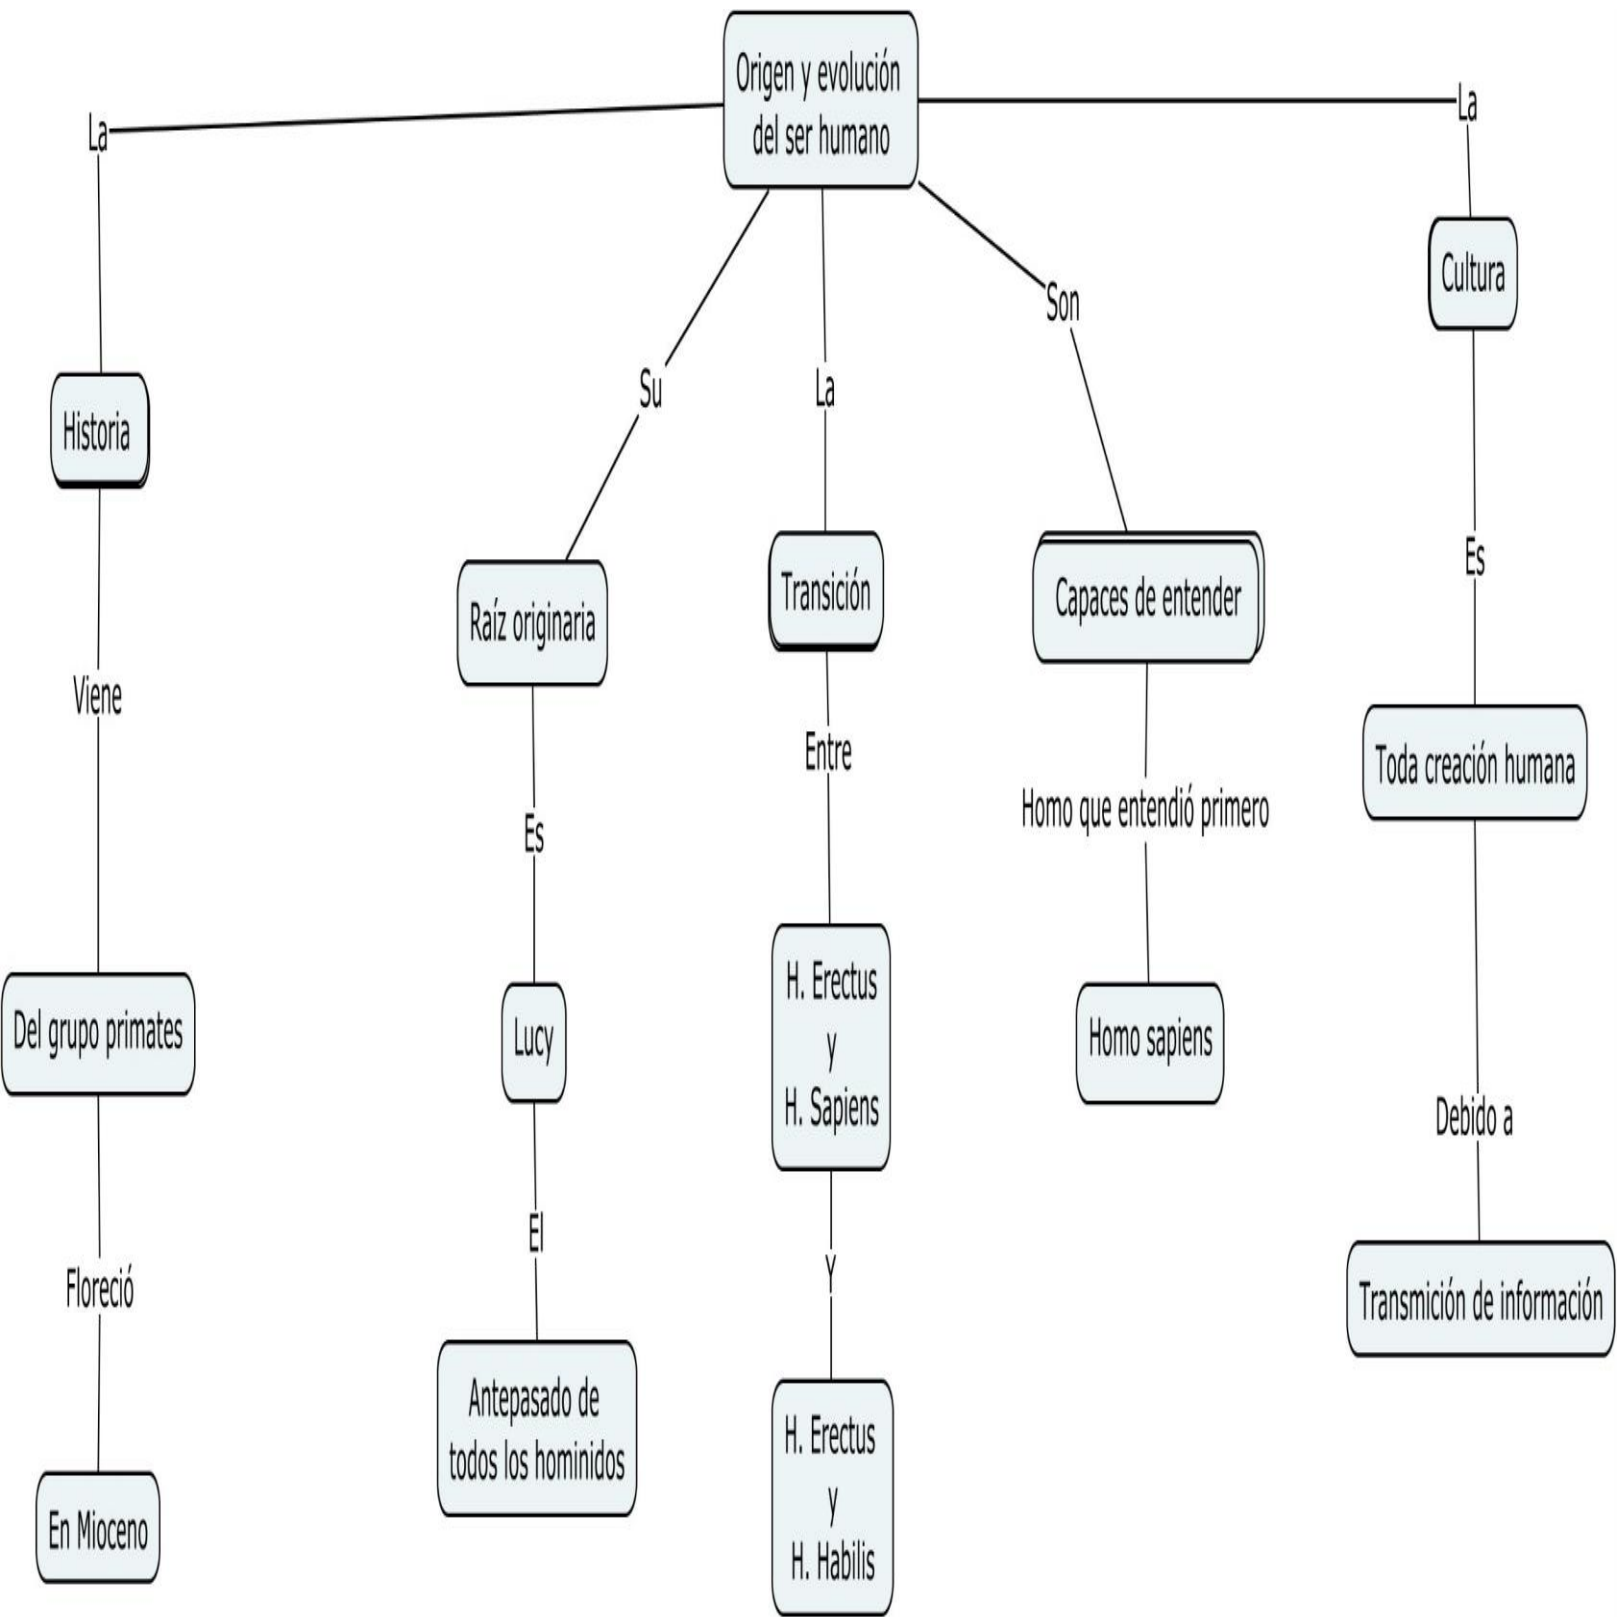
Origen y evolución del ser humano

La

Historia

Viene

Del grupo primates

Floreció

En Mioceno

Su

Raíz originaria

Es

Lucy

El

Antepasado de todos los hominidos

La

Transición

Entre

H. Erectus y H. Sapiens

Y

H. Erectus y H. Habilis

Son

Capaces de entender

Homo que entendió primero

Homo sapiens

La

Cultura

Es

Toda creación humana

Debido a

Transmición de información